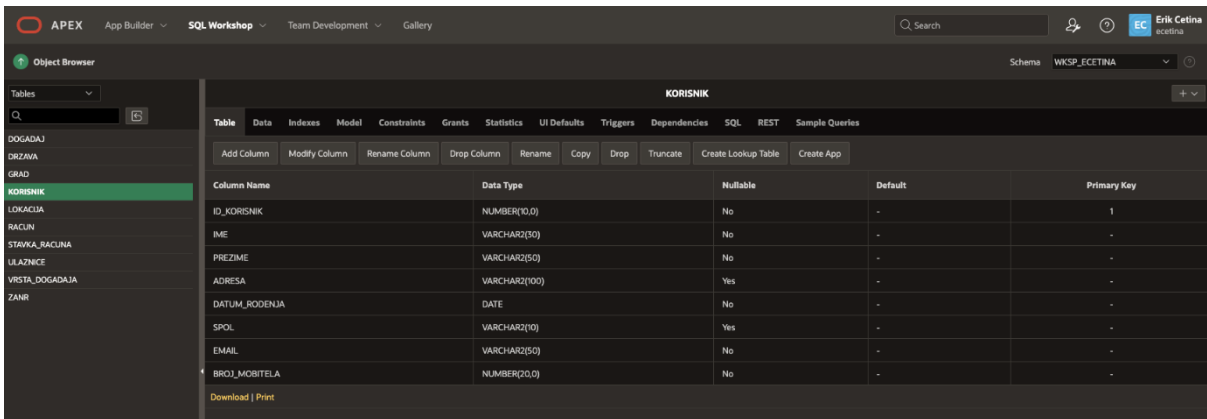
APEX App Builder SQL Workshop Team Development Gallery

Search

EC Erik Cetina ecetina

Object Browser

Schema WKSP_ECETINA

Tables

DOGADAJ
DRZAVA
GRAD
KORISNIK
LOKACIJA
RACUN
STAVKA_RACUNA
ULAZNICE
VRSTA_DOGADAJA
ZANR

KORISNIK

Table Data Indexes Model Constraints Grants Statistics UI Defaults Triggers Dependencies SQL REST Sample Queries

Add Column Modify Column Rename Column Drop Column Rename Copy Drop Truncate Create Lookup Table Create App

| Column Name | Data Type | Nullable | Default | Primary Key |
|---|---|---|---|---|
| ID_KORISNIK | NUMBER(10,0) | No | - | 1 |
| IME | VARCHAR2(30) | No | - | - |
| PREZIME | VARCHAR2(50) | No | - | - |
| ADRESA | VARCHAR2(100) | Yes | - | - |
| DATUM_RODENJA | DATE | No | - | - |
| SPOL | VARCHAR2(10) | Yes | - | - |
| EMAIL | VARCHAR2(50) | No | - | - |
| BROJ_MOBITELA | NUMBER(20,0) | No | - | - |

Download | Print